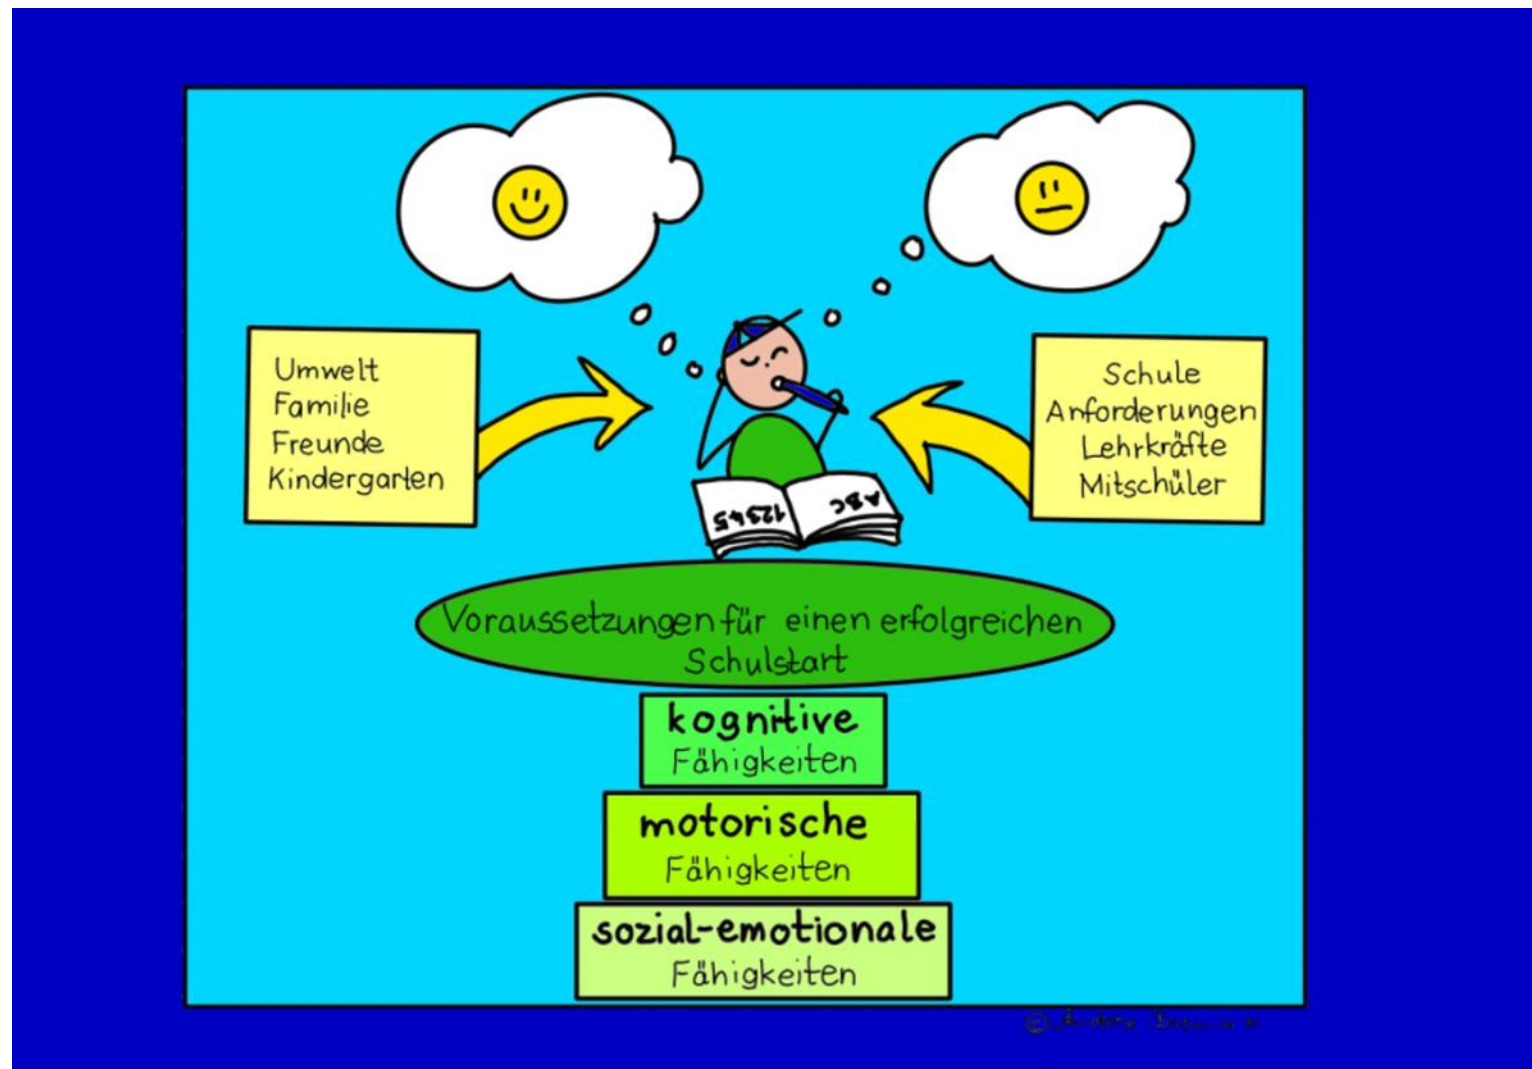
Umwelt
Familie
Freunde
Kindergarten

12345

ABC

Schule
Anforderungen
Lehrkräfte
Mitschüler

Voraussetzungen für einen erfolgreichen Schulstart

kognitive Fähigkeiten

motorische Fähigkeiten

sozial-emotionale Fähigkeiten

© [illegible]